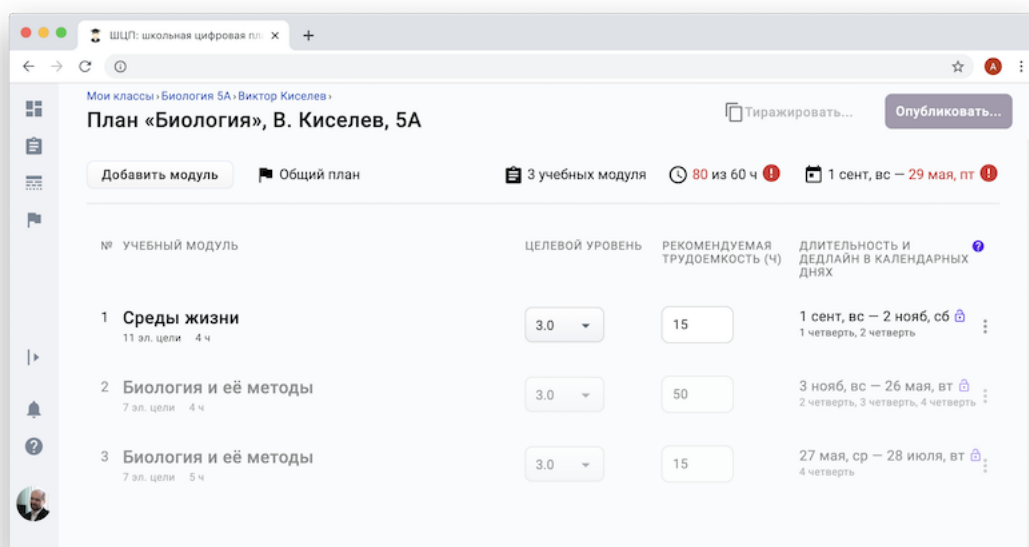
ШЦП: школьная цифровая пл ×

+

A

Мои классы › Биология 5А › Виктор Киселев ›

План «Биология», В. Киселев, 5А

Тиражировать...

Опубликовать...

Добавить модуль

Общий план

3 учебных модуля

80 из 60 ч

1 сент, вс — 29 мая, пт

| № | УЧЕБНЫЙ МОДУЛЬ | ЦЕЛЕВОЙ УРОВЕНЬ | РЕКОМЕНДУЕМАЯ ТРУДОЕМКОСТЬ (Ч) | ДЛИТЕЛЬНОСТЬ И ДЕДЛАЙН В КАЛЕНДАРНЫХ ДНЯХ |
|---|---|---|---|---|
| 1 | Среды жизни<br>11 эл. цели 4 ч | 3.0 | 15 | 1 сент, вс — 2 нояб, сб<br>1 четверть, 2 четверть |
| 2 | Биология и её методы<br>7 эл. цели 4 ч | 3.0 | 50 | 3 нояб, вс — 26 мая, вт<br>2 четверть, 3 четверть, 4 четверть |
| 3 | Биология и её методы<br>7 эл. цели 5 ч | 3.0 | 15 | 27 мая, ср — 28 июля, вт<br>4 четверть |